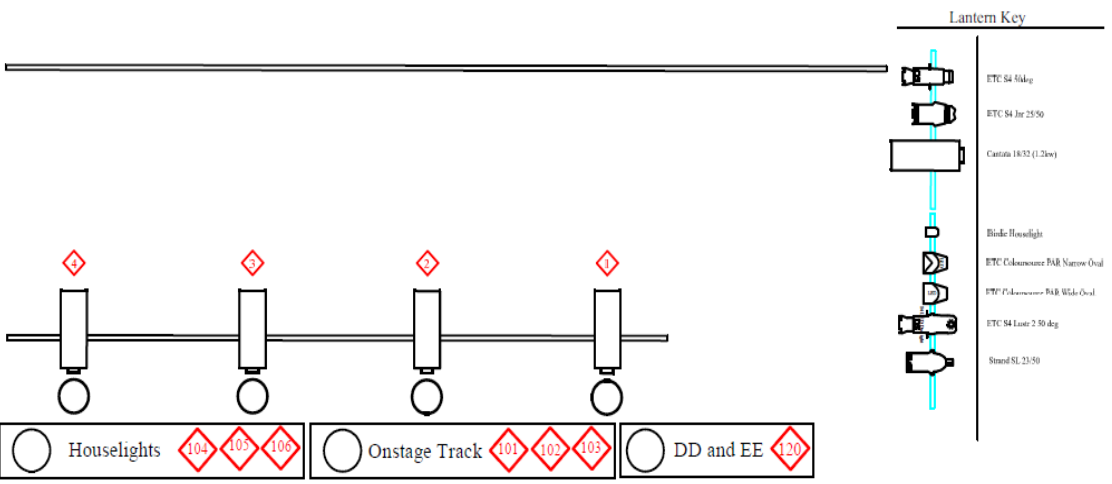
Lantern Key

ETC S4 50deg

ETC S4 Jnr 25/50

Cantata 18/32 (1.2kw)

Birdie Houselight

ETC Colourource PAR Narrow Oval

ETC Colourource PAR Wide Oval

ETC S4 Lustr 2 50 deg

Strand SL 23/50

4

3

2

1

Houselights 104 105 106

Onstage Track 101 102 103

DD and EE 120